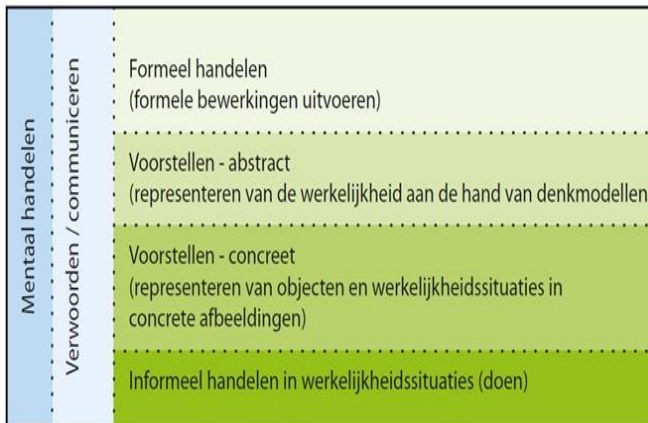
Mentaal handelen

Verwoorden / communiceren

Formeel handelen
(formele bewerkingen uitvoeren)

Voorstellen - abstract
(representeren van de werkelijkheid aan de hand van denkmodellen

Voorstellen - concreet
(representeren van objecten en werkelijkheidssituaties in concrete afbeeldingen)

Informeel handelen in werkelijkheidssituaties (doen)